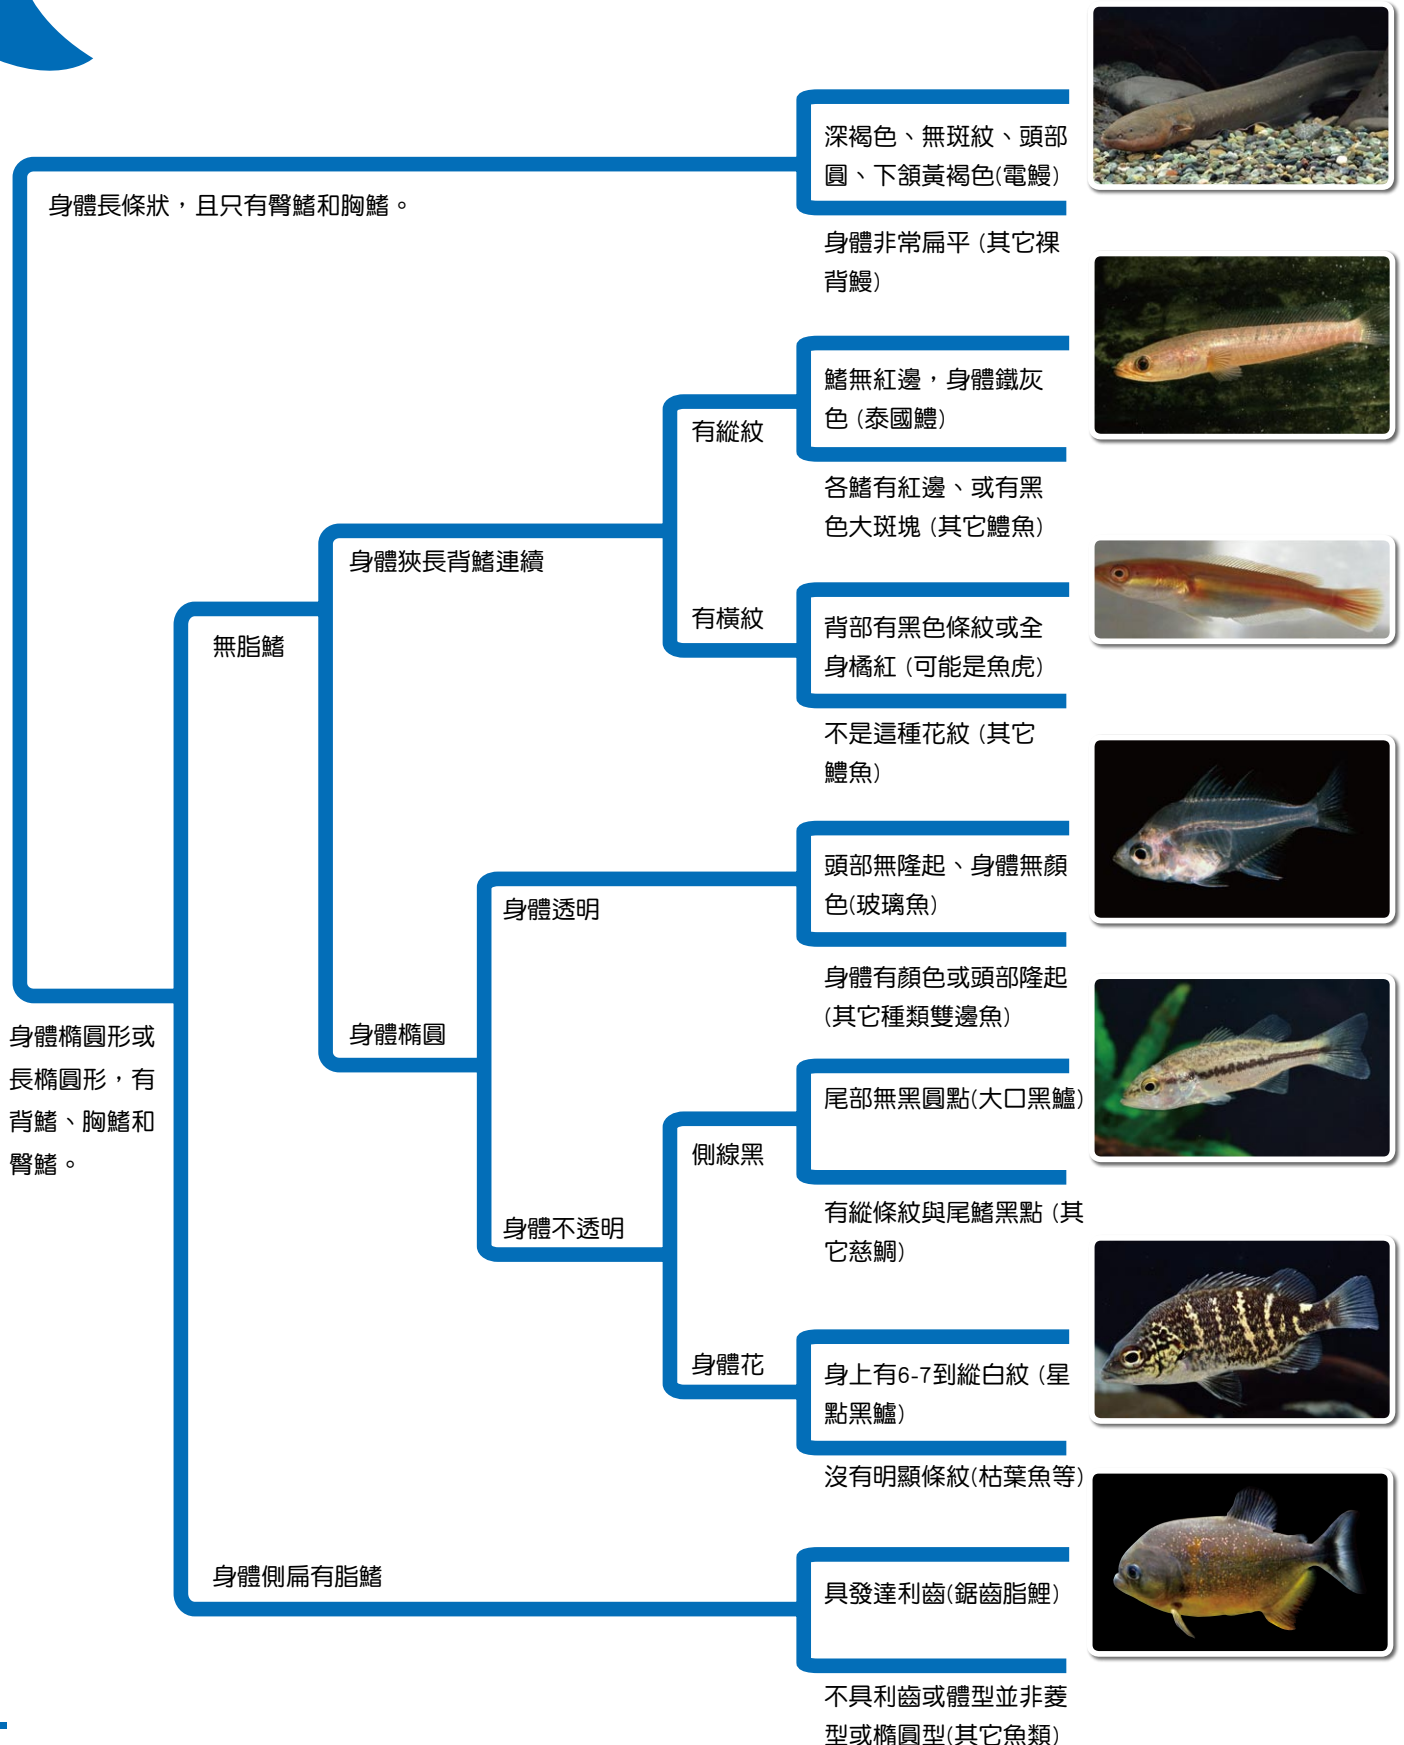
深褐色、無斑紋、頭部圓、下頷黃褐色(電鰻)

身體長條狀，且只有臀鰭和胸鰭。

身體非常扁平（其它裸背鰻）

鰭無紅邊，身體鐵灰色（泰國鱧）

有縱紋

各鰭有紅邊、或有黑色大斑塊（其它鱧魚）

身體狹長背鰭連續

有橫紋

背部有黑色條紋或全身橘紅（可能是魚虎）

無脂鰭

不是這種花紋（其它鱧魚）

頭部無隆起、身體無顏色(玻璃魚)

身體透明

身體有顏色或頭部隆起(其它種類雙邊魚)

身體橢圓形或長橢圓形，有背鰭、胸鰭和臀鰭。

身體橢圓

尾部無黑圓點(大口黑鱸)

側線黑

有縱條紋與尾鰭黑點（其它慈鯛）

身體不透明

身體花

身上有6-7到縱白紋（星點黑鱸）

沒有明顯條紋(枯葉魚等)

身體側扁有脂鰭

具發達利齒(鋸齒脂鯉)

不具利齒或體型並非菱型或橢圓型(其它魚類)